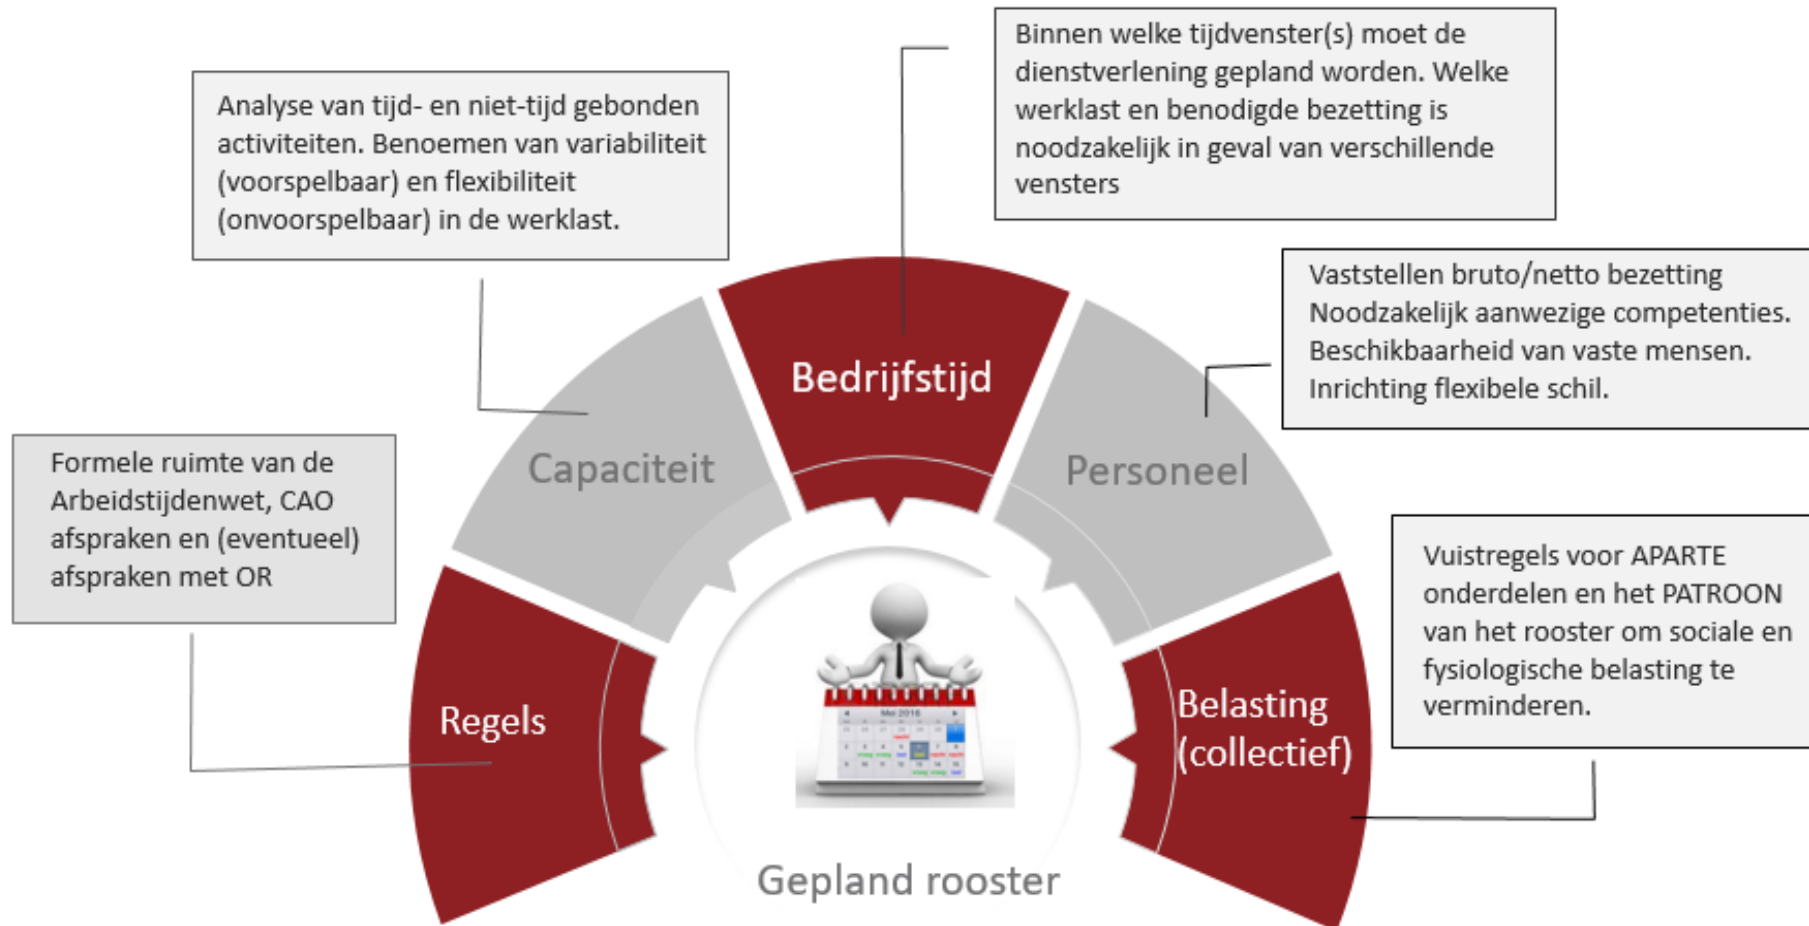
Binnen welke tijdvenster(s) moet de dienstverlening gepland worden. Welke werklast en benodigde bezetting is noodzakelijk in geval van verschillende vensters

Analyse van tijd- en niet-tijd gebonden activiteiten. Benoemen van variabiliteit (voorspelbaar) en flexibiliteit (onvoorspelbaar) in de werklast.

Vaststellen bruto/netto bezetting
Noodzakelijk aanwezige competenties.
Beschikbaarheid van vaste mensen.
Inrichting flexibele schil.

Bedrijfstijd

Capaciteit

Personeel

Formele ruimte van de Arbeidstijdenwet, CAO afspraken en (eventueel) afspraken met OR

Vuistregels voor APARTE onderdelen en het PATROON van het rooster om sociale en fysiologische belasting te verminderen.

Regels

Belasting (collectief)

Mei 2016

Gepland rooster